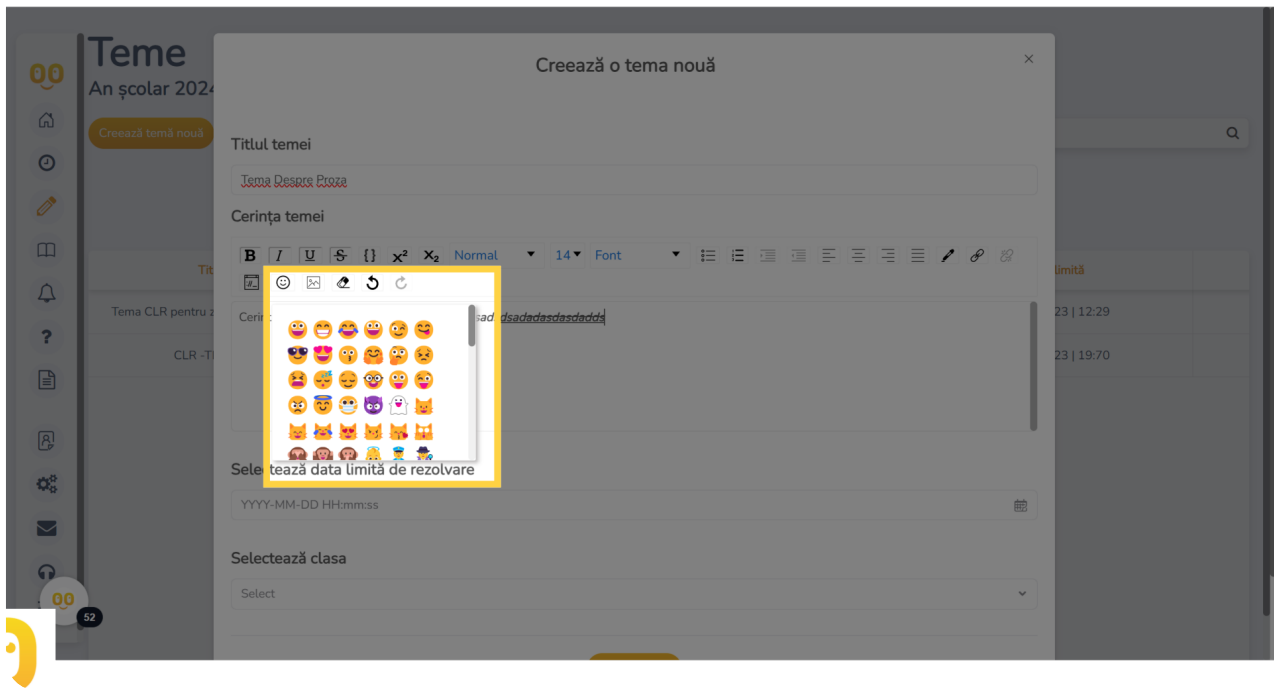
Teme
An școlar 2024

Creează temă nouă

Tit

Tema CLR pentru z

CLR -T

limită

23 | 12:29

23 | 19:70

52

Creează o tema nouă

×

Titlul temei

Tema Despre Proza

Cerința temei

B I U S {} $x^2$ $x_2$ Normal 14 Font

Cerin

sad dsadadasdasdadds

Selectează data limită de rezolvare

YYYY-MM-DD HH:mm:ss

Selectează clasa

Select